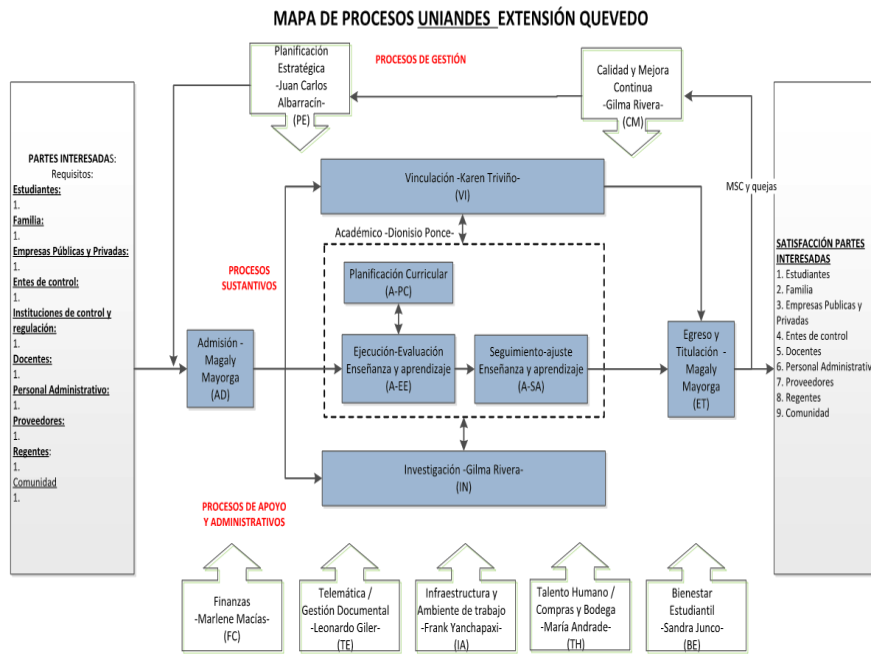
MAPA DE PROCESOS UNIANDES EXTENSIÓN QUEVEDO

Planificación Estratégica -Juan Carlos Albarracín- (PE)

PROCESOS DE GESTIÓN

Calidad y Mejora Continua -Gilma Rivera- (CM)

PARTES INTERESADAS:
Requisitos:
Estudiantes:
1.
Familia:
1.
Empresas Públicas y Privadas:
1.
Entes de control:
1.
Instituciones de control y regulación:
1.
Docentes:
1.
Personal Administrativo:
1.
Proveedores:
1.
Regentes:
1.
Comunidad
1.

Vinculación -Karen Triviño- (VI)

MSC y quejas

Académico -Dionisio Ponce-

PROCESOS SUSTANTIVOS

Planificación Curricular (A-PC)

Admisión - Magaly Mayorga (AD)

Ejecución-Evaluación Enseñanza y aprendizaje (A-EE)

Seguimiento-ajuste Enseñanza y aprendizaje (A-SA)

Egreso y Titulación - Magaly Mayorga (ET)

SATISFACCIÓN PARTES INTERESADAS
1. Estudiantes
2. Familia
3. Empresas Publicas y Privadas
4. Entes de control
5. Docentes
6. Personal Administrativo
7. Proveedores
8. Regentes
9. Comunidad

Investigación -Gilma Rivera- (IN)

PROCESOS DE APOYO Y ADMINISTRATIVOS

Finanzas -Marlene Macías- (FC)

Telemática / Gestión Documental -Leonardo Giler- (TE)

Infraestructura y Ambiente de trabajo -Frank Yanchapaxi- (IA)

Talento Humano / Compras y Bodega -María Andrade- (TH)

Bienestar Estudiantil -Sandra Junco- (BE)